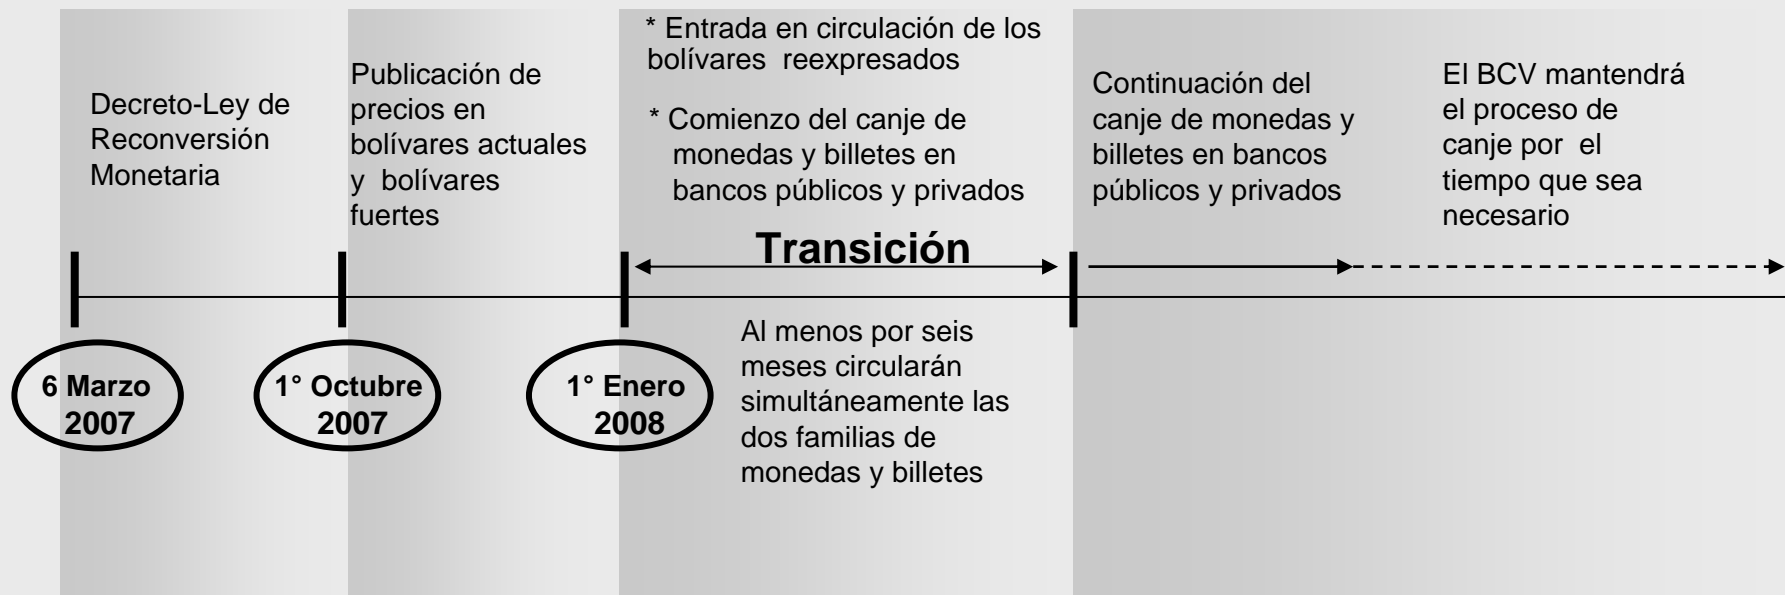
Decreto-Ley de Reconversión Monetaria

Publicación de precios en bolívares actuales y bolívares fuertes

* Entrada en circulación de los bolívares reexpresados

* Comienzo del canje de monedas y billetes en bancos públicos y privados

Continuación del canje de monedas y billetes en bancos públicos y privados

El BCV mantendrá el proceso de canje por el tiempo que sea necesario

Transición

6 Marzo 2007

1° Octubre 2007

1° Enero 2008

Al menos por seis meses circularán simultáneamente las dos familias de monedas y billetes